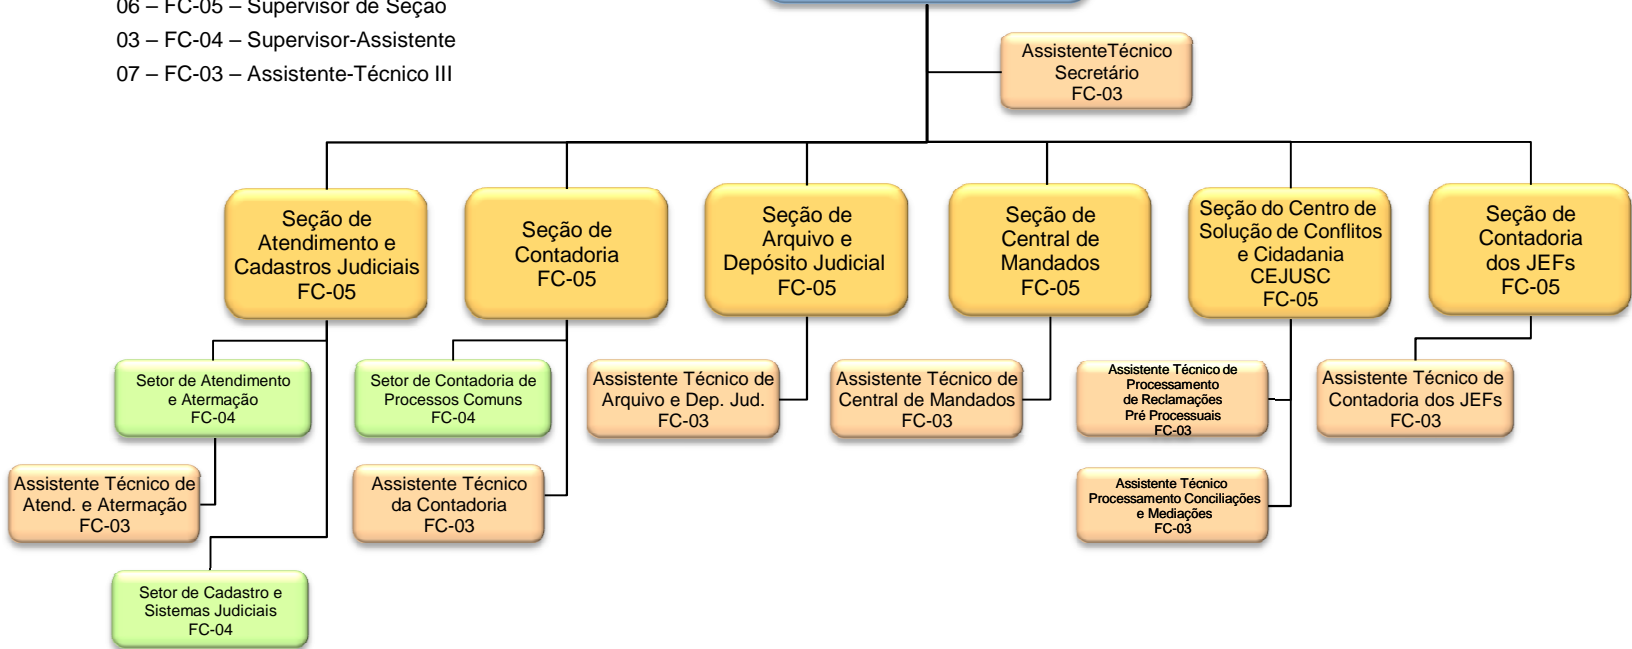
06 – FC-05 – Supervisor de Seção
03 – FC-04 – Supervisor-Assistente
07 – FC-03 – Assistente-Técnico III

AssistenteTécnico Secretário FC-03

Seção de Atendimento e Cadastros Judiciais FC-05

Seção de Contadoria FC-05

Seção de Arquivo e Depósito Judicial FC-05

Seção de Central de Mandados FC-05

Seção do Centro de Solução de Conflitos e Cidadania CEJUSC FC-05

Seção de Contadoria dos JEFs FC-05

Setor de Atendimento e Atermação FC-04

Setor de Contadoria de Processos Comuns FC-04

Assistente Técnico de Arquivo e Dep. Jud. FC-03

Assistente Técnico de Central de Mandados FC-03

Assistente Técnico de Processamento de Reclamações Pré Processuais FC-03

Assistente Técnico de Contadoria dos JEFs FC-03

Assistente Técnico de Atend. e Atermação FC-03

Assistente Técnico da Contadoria FC-03

Assistente Técnico Processamento Conciliações e Mediações FC-03

Setor de Cadastro e Sistemas Judiciais FC-04